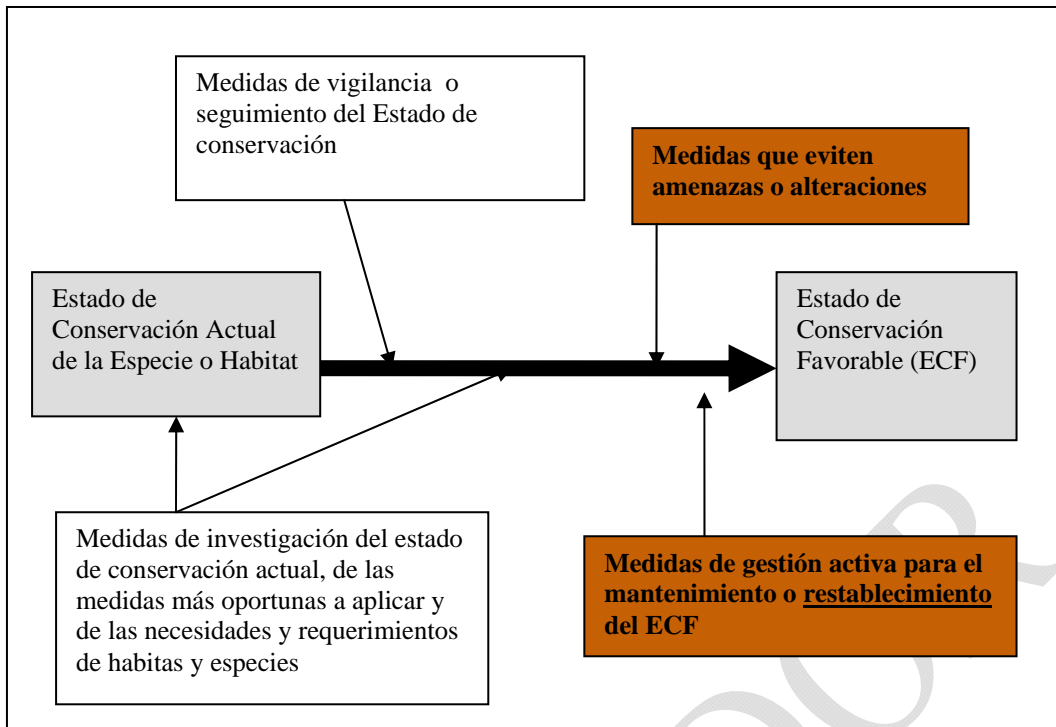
Medidas de vigilancia o seguimiento del Estado de conservación

**Medidas que eviten amenazas o alteraciones**

Estado de Conservación Actual de la Especie o Habitat

Estado de Conservación Favorable (ECF)

Medidas de investigación del estado de conservación actual, de las medidas más oportunas a aplicar y de las necesidades y requerimientos de habitas y especies

**Medidas de gestión activa para el mantenimiento o restablecimiento del ECF**